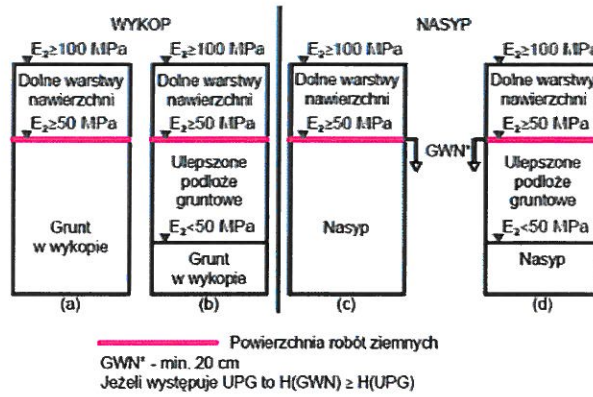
WYKOP

NASYP

$E_2 \geq 100$ MPa
Dolne warstwy nawierzchni
$E_2 \geq 50$ MPa
Grunt w wykopie
(a)

$E_2 \geq 100$ MPa
Dolne warstwy nawierzchni
$E_2 \geq 50$ MPa
Ulepszone podłoże gruntowe
$E_2 < 50$ MPa
Grunt w wykopie
(b)

$E_2 \geq 100$ MPa
Dolne warstwy nawierzchni
$E_2 \geq 50$ MPa
GWN*
Nasyp
(c)

$E_2 \geq 100$ MPa
Dolne warstwy nawierzchni
$E_2 \geq 50$ MPa
Ulepszone podłoże gruntowe
$E_2 < 50$ MPa
Nasyp
(d)

Powierzchnia robót ziemnych
GWN* - min. 20 cm
Jeżeli występuje UPG to H(GWN) ≥ H(UPG)